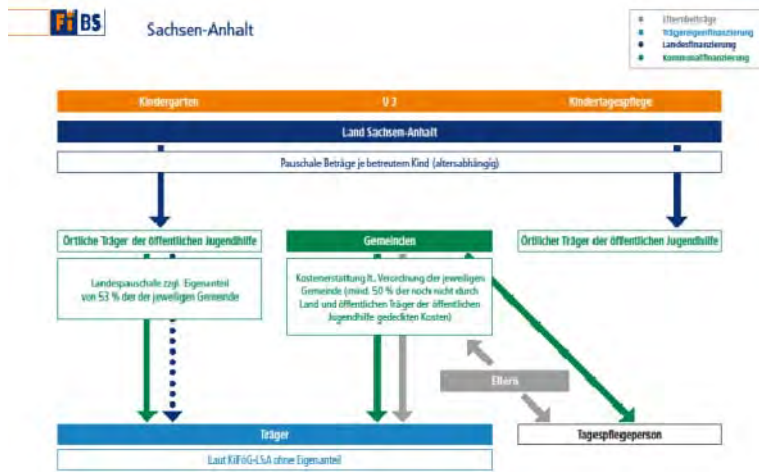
FiBS

Sachsen-Anhalt

Elternbeträge
Trägereigenfinanzierung
Landesfinanzierung
Kommunalfinanzierung

Kindergarten
U 3
Kindertagespflege

Land Sachsen-Anhalt

Pauschale Beträge je betreutem Kind (altersabhängig)

Örtliche Träger der öffentlichen Jugendhilfe

Gemeinden

Örtlicher Träger der öffentlichen Jugendhilfe

Landespauschale zzgl. Eigenanteil von 53 % der der jeweiligen Gemeinde

Kostenerstattung lt. Verordnung der jeweiligen Gemeinde (mind. 50 % der noch nicht durch Land und öffentlichen Träger der öffentlichen Jugendhilfe gedeckten Kosten)

Eltern

Träger

Tagespflegeperson

Laut KiFöG-LSA ohne Eigenanteil